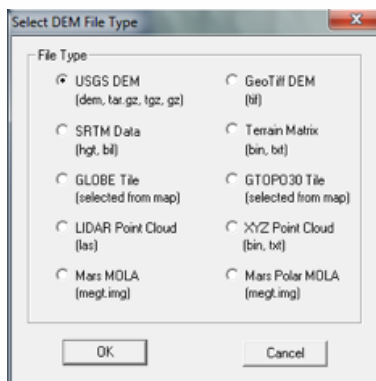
Select DEM File Type

File Type

USGS DEM
(dem, tar.gz, tgz, gz)

GeoTiff DEM
(tif)

SRTM Data
(hgt, bil)

Terrain Matrix
(bin, txt)

GLOBE Tile
(selected from map)

GTOPO30 Tile
(selected from map)

LIDAR Point Cloud
(las)

XYZ Point Cloud
(bin, txt)

Mars MOLA
(megt.img)

Mars Polar MOLA
(megt.img)

OK

Cancel